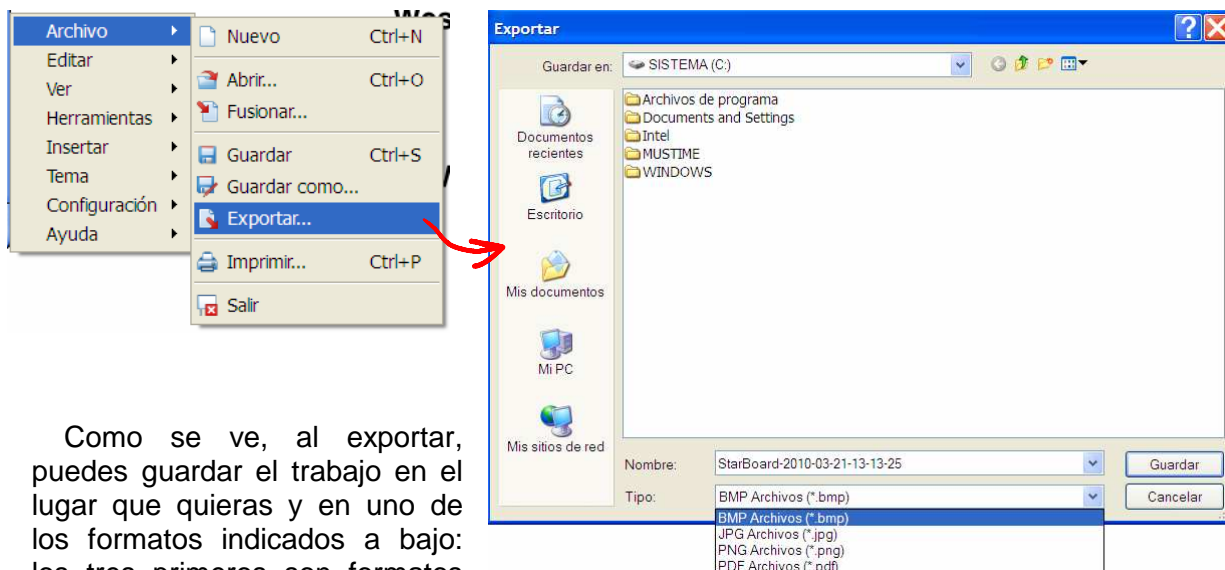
Archivo
Editar
Ver
Herramientas
Insertar
Tema
Configuración
Ayuda

Nuevo Ctrl+N
Abrir... Ctrl+O
Fusionar...
Guardar Ctrl+S
Guardar como...
Exportar...
Imprimir... Ctrl+P
Salir

Exportar
Guardar en: SISTEMA (C:)
Documentos recientes
Escritorio
Mis documentos
Mi PC
Mis sitios de red
Archivos de programa
Documents and Settings
Intel
MUSTIME
WINDOWS
Nombre: StarBoard-2010-03-21-13-13-25
Tipo: BMP Archivos (*.bmp)
Guardar
Cancelar
BMP Archivos (*.bmp)
JPG Archivos (*.jpg)
PNG Archivos (*.png)
PDF Archivos (*.pdf)

Como se ve, al exportar, puedes guardar el trabajo en el lugar que quieras y en uno de los formatos indicados a bajo: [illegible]